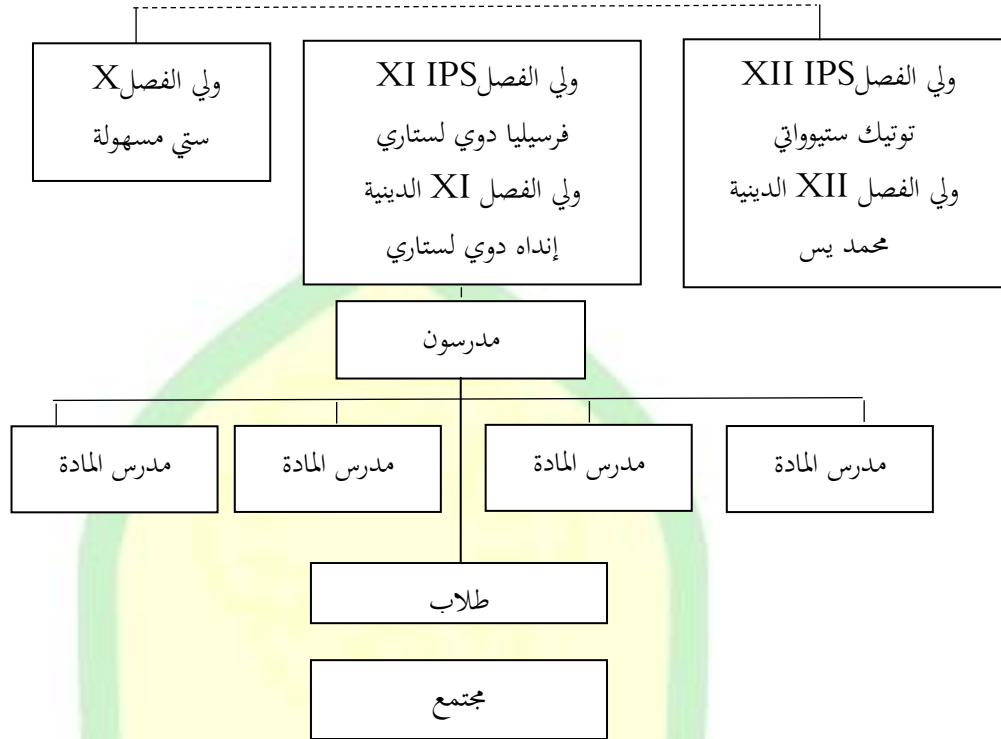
ولي الفصلXII IPS
توتيك ستيوواتي
ولي الفصل XII الدينية
محمد يس

ولي الفصلXI IPS
فرسيليا دوي لستاري
ولي الفصل XI الدينية
إنداه دوي لستاري

ولي الفصلX
ستي مسهولة

مدرسون

مدرس المادة

مدرس المادة

مدرس المادة

مدرس المادة

طلاب

مجتمع